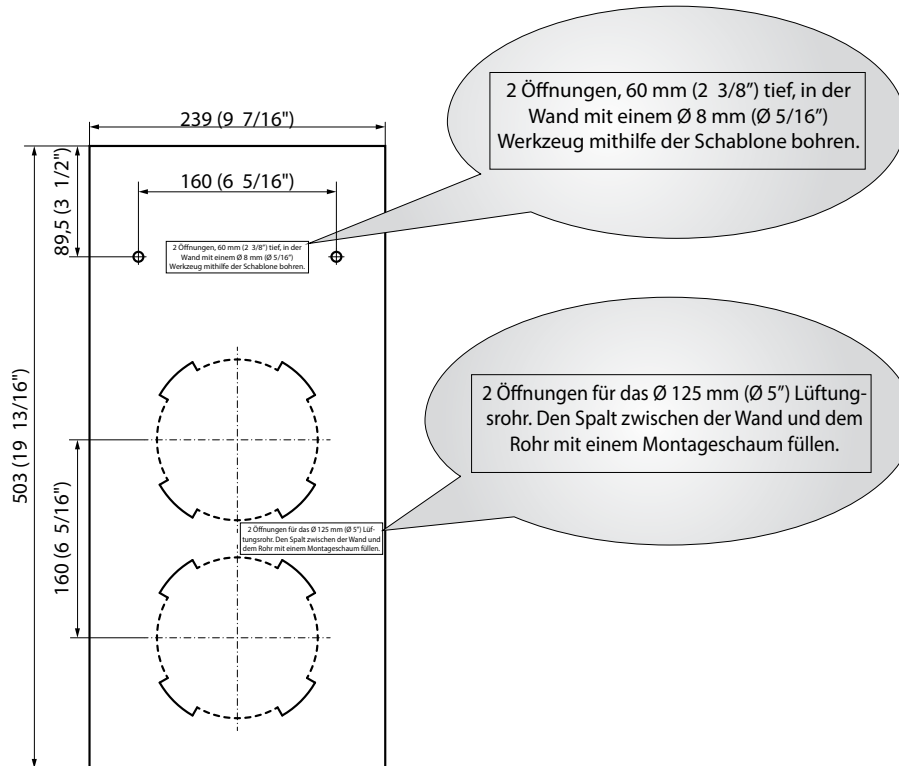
2 Öffnungen, 60 mm (2 3/8″) tief, in der Wand mit einem Ø 8 mm (Ø 5/16″) Werkzeug mithilfe der Schablone bohren.

239 (9 7/16")

160 (6 5/16")

89,5 (3 1/2")

2 Öffnungen, 60 mm (2 3/8″) tief, in der Wand mit einem Ø 8 mm (Ø 5/16″) Werkzeug mithilfe der Schablone bohren.

2 Öffnungen für das Ø 125 mm (Ø 5″) Lüftungsrohr. Den Spalt zwischen der Wand und dem Rohr mit einem Montageschaum füllen.

503 (19 13/16")

160 (6 5/16")

2 Öffnungen für das Ø 125 mm (Ø 5″) Lüftungsrohr. Den Spalt zwischen der Wand und dem Rohr mit einem Montageschaum füllen.